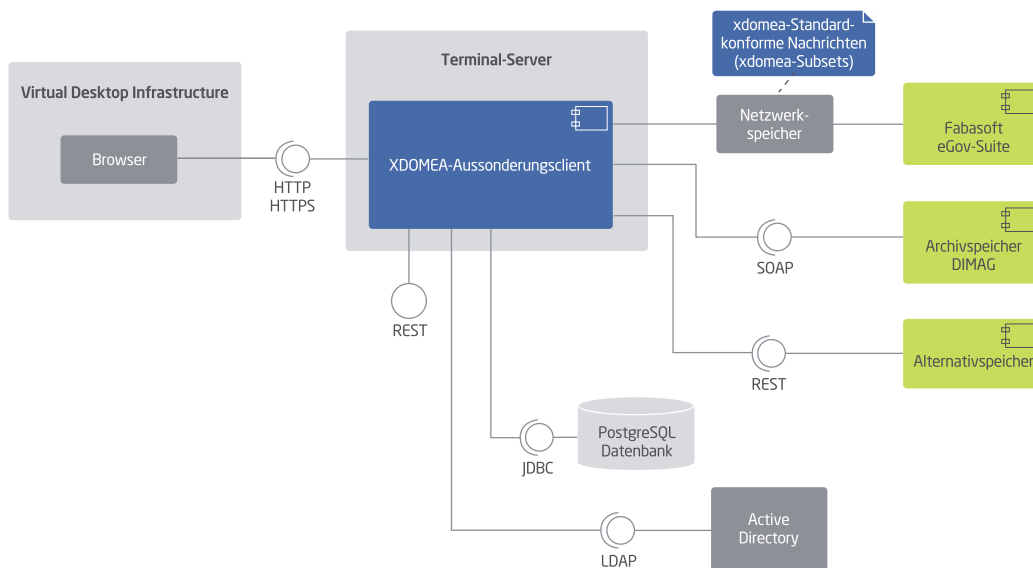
xdomea-Standard-konforme Nachrichten (xdomea-Subsets)

Virtual Desktop Infrastructure

Browser

HTTP
HTTPS

Terminal-Server

XDOMEA-Aussonderungsclient

Netzwerk-speicher

Fabasoft eGov-Suite

SOAP

Archivspeicher DIMAG

REST

REST

Alternativspeicher

PostgreSQL Datenbank

JDBC

Active Directory

LDAP